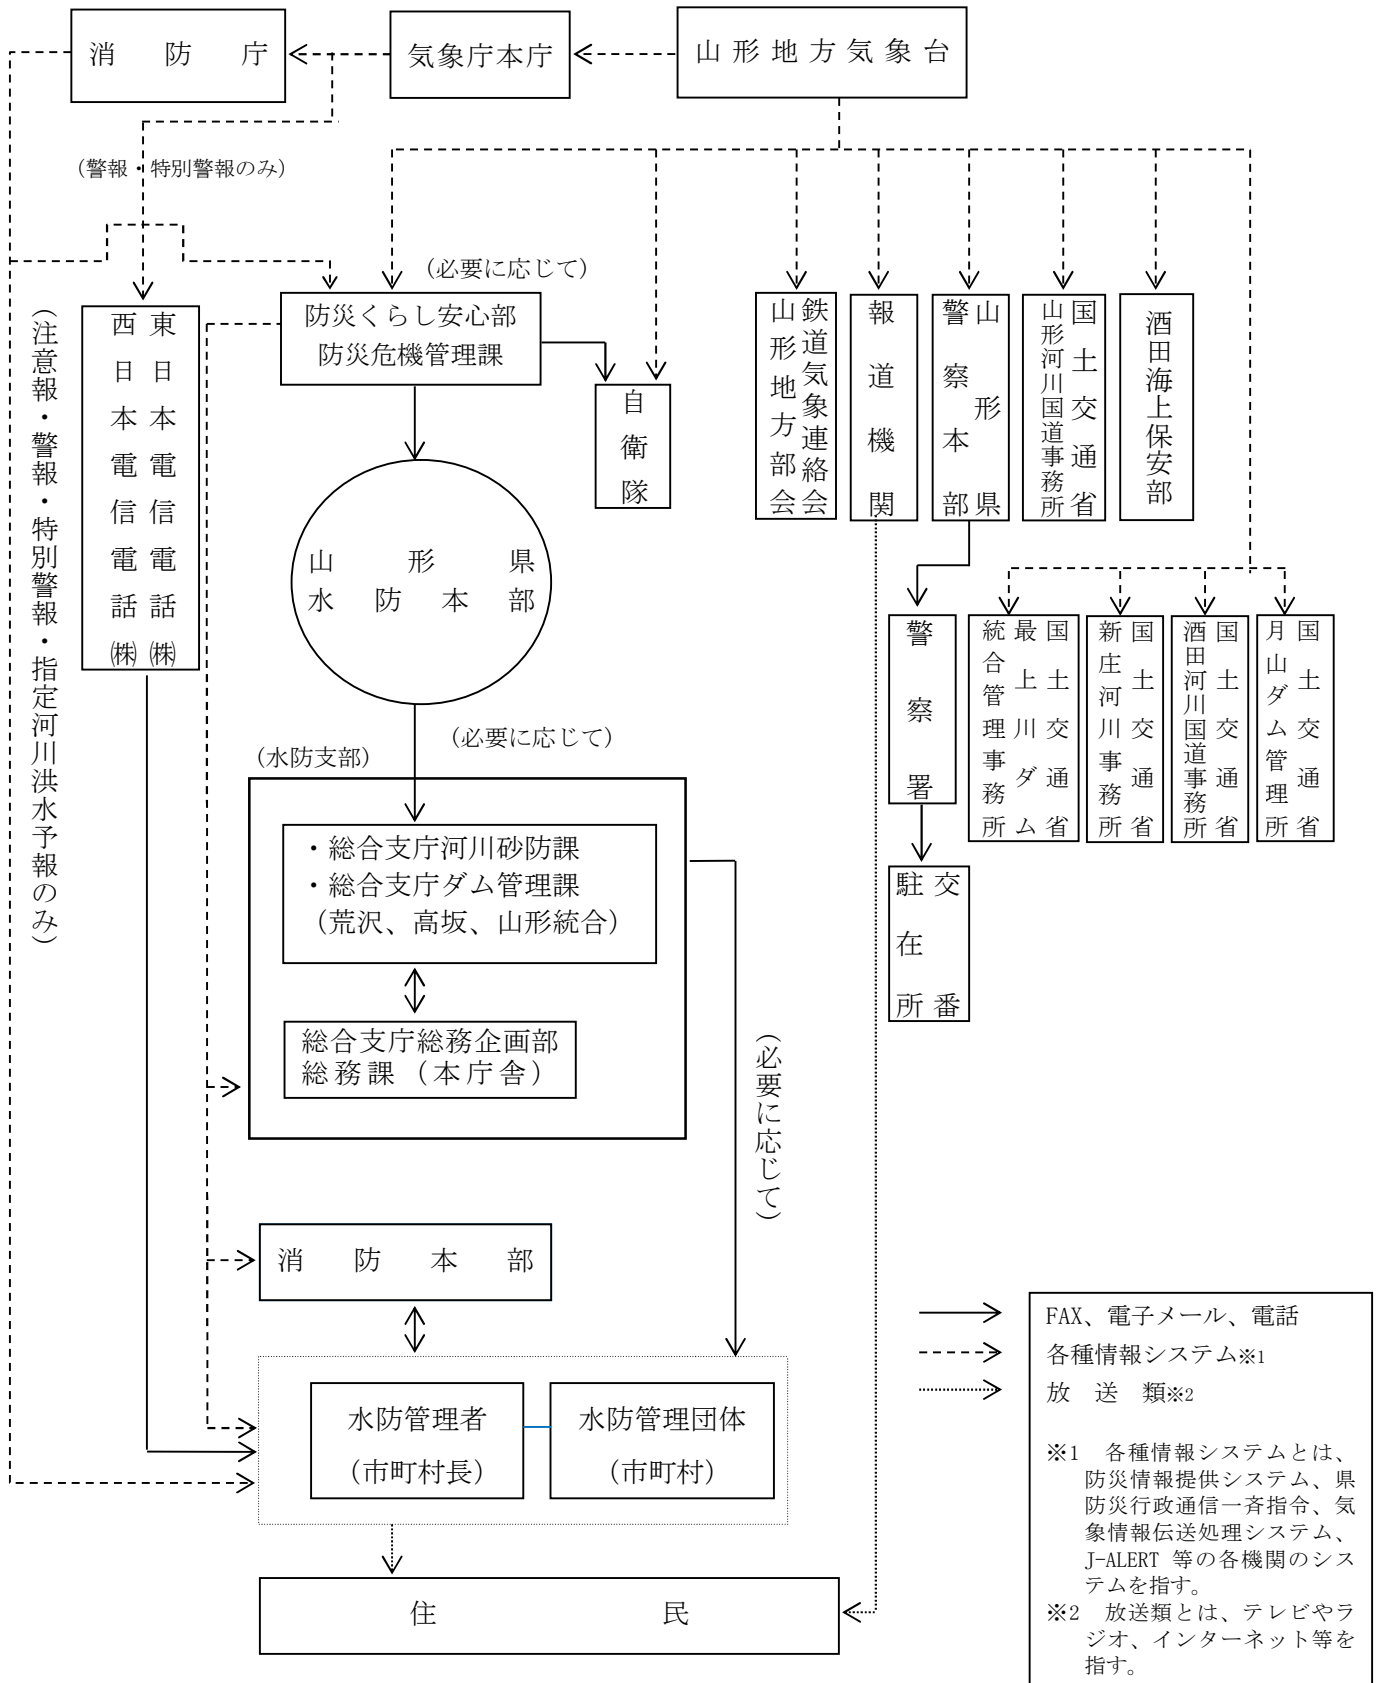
消　防　庁

気象庁本庁

山形地方気象台

（警報・特別警報のみ）

（注意報・警報・特別警報・指定河川洪水予報のみ）

（必要に応じて）

東日本電信電話㈱

西日本電信電話㈱

防災くらし安心部
防災危機管理課

自衛隊

鉄道気象連絡会
山形地方部会

報道機関

山形県
警察本部

国土交通省
山形河川国道事務所

酒田海上保安部

山　形　県
水　防　本　部

警察署

交番
駐在所

国土交通省
最上川ダム統合管理事務所

国土交通省
新庄河川事務所

国土交通省
酒田河川国道事務所

国土交通省
月山ダム管理所

（必要に応じて）

（水防支部）

・総合支庁河川砂防課
・総合支庁ダム管理課
（荒沢、高坂、山形統合）

総合支庁総務企画部
総務課（本庁舎）

（必要に応じて）

消　防　本　部

水防管理者
（市町村長）

水防管理団体
（市町村）

住　　民

FAX、電子メール、電話
各種情報システム※1
放　送　類※2

※1　各種情報システムとは、防災情報提供システム、県防災行政通信一斉指令、気象情報伝送処理システム、J-ALERT 等の各機関のシステムを指す。
※2　放送類とは、テレビやラジオ、インターネット等を指す。